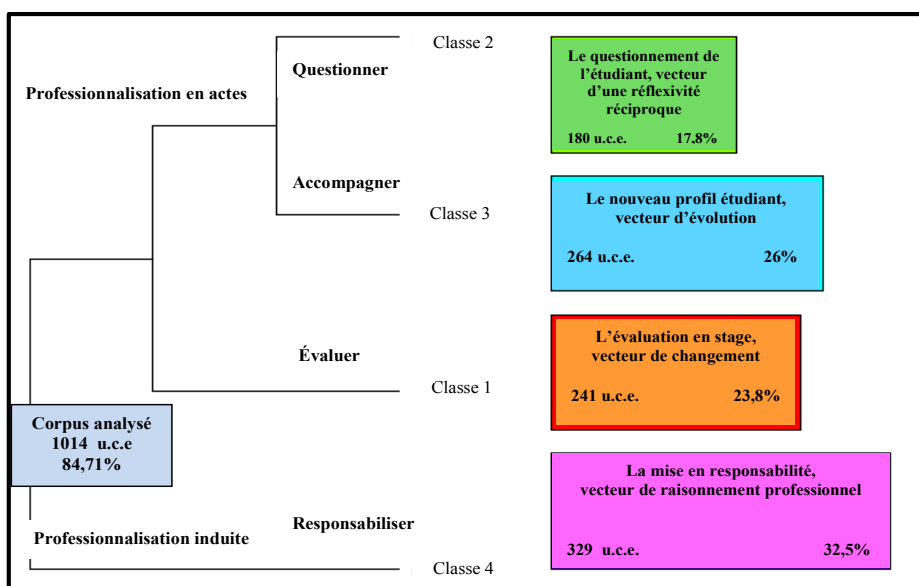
Professionnalisation en actes

Questionner

Classe 2

Le questionnement de l'étudiant, vecteur d'une réflexivité réciproque

180 u.c.e. 17.8%

Accompagner

Classe 3

Le nouveau profil étudiant, vecteur d'évolution

264 u.c.e. 26%

Évaluer

Classe 1

L'évaluation en stage, vecteur de changement

241 u.c.e. 23,8%

Corpus analysé 1014 u.c.e 84,71%

Responsabiliser

La mise en responsabilité, vecteur de raisonnement professionnel

329 u.c.e. 32,5%

Professionnalisation induite

Classe 4